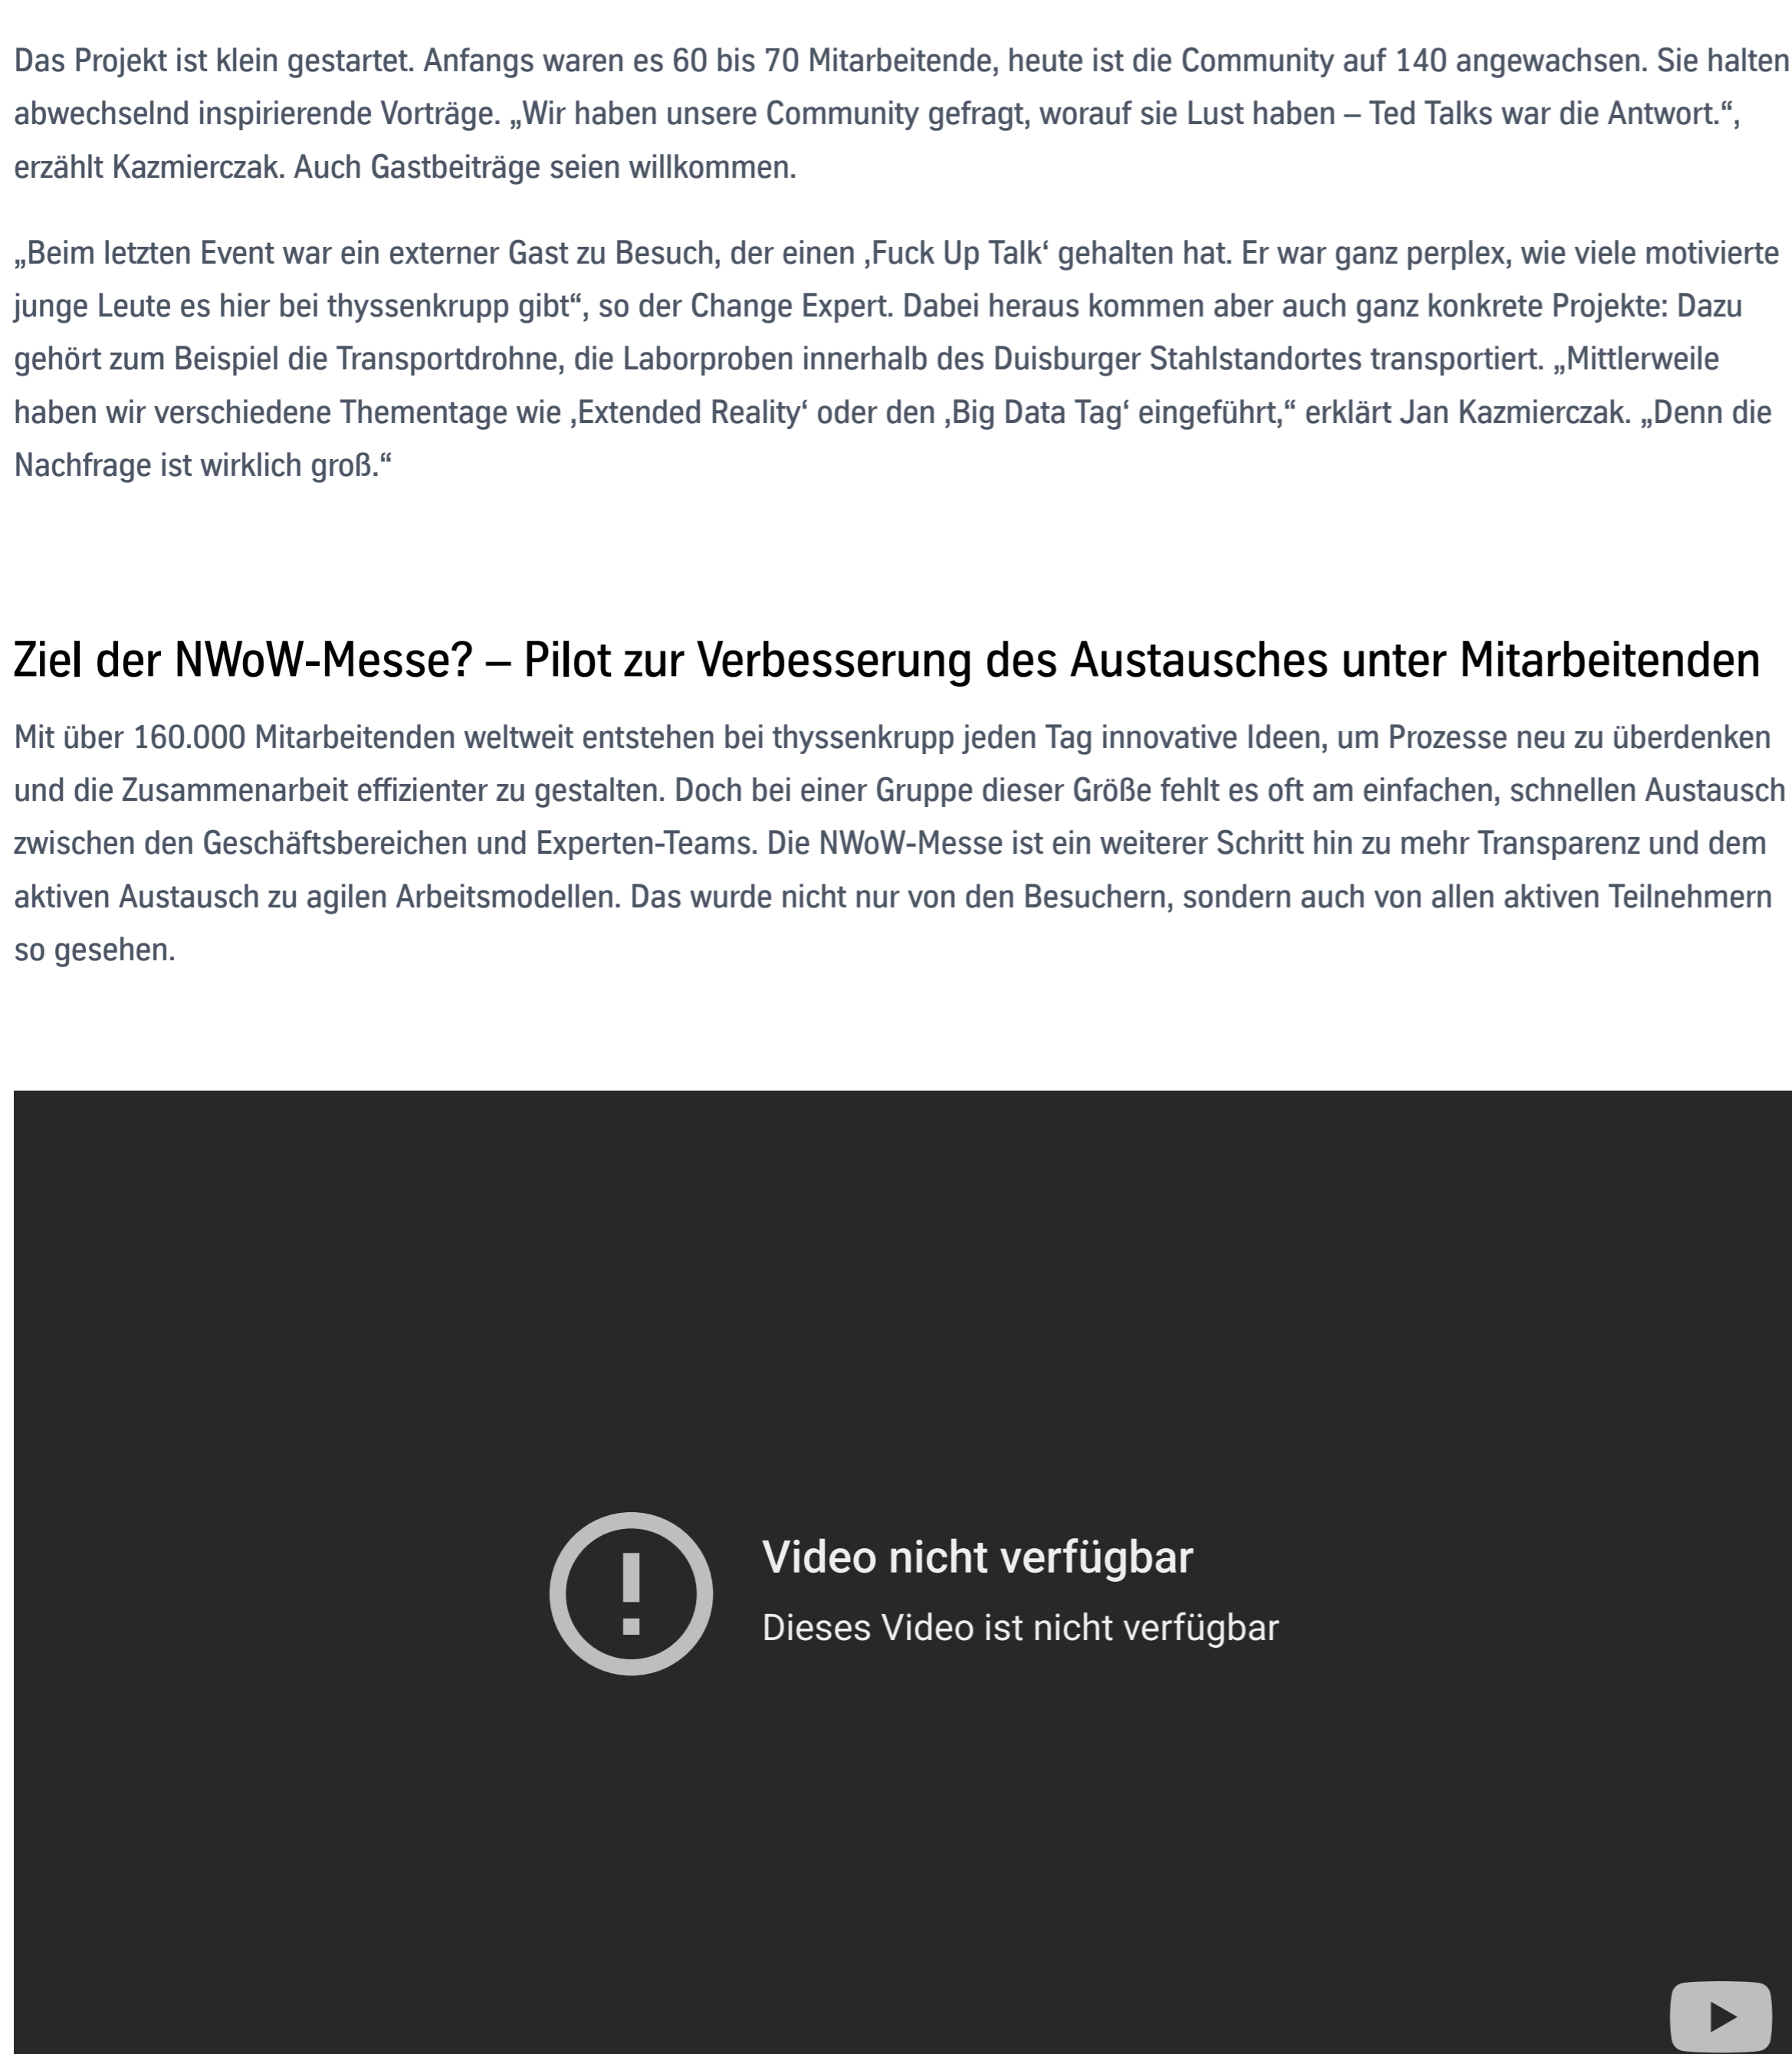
Das Projekt ist klein gestartet. Anfangs waren es 60 bis 70 Mitarbeitende, heute ist die Community auf 140 angewachsen. Sie halten abwechselnd inspirierende Vorträge. „Wir haben unsere Community gefragt, worauf sie Lust haben – Ted Talks war die Antwort.“, erzählt Kazmierczak. Auch Gastbeiträge seien willkommen.

„Beim letzten Event war ein externer Gast zu Besuch, der einen ‚Fuck Up Talk‘ gehalten hat. Er war ganz perplex, wie viele motivierte junge Leute es hier bei thyssenkrupp gibt“, so der Change Expert. Dabei heraus kommen aber auch ganz konkrete Projekte: Dazu gehört zum Beispiel die Transportdrohne, die Laborproben innerhalb des Duisburger Stahlstandortes transportiert. „Mittlerweile haben wir verschiedene Thementage wie ‚Extended Reality‘ oder den ‚Big Data Tag‘ eingeführt,“ erklärt Jan Kazmierczak. „Denn die Nachfrage ist wirklich groß.“

Ziel der NWoW-Messe? – Pilot zur Verbesserung des Austausches unter Mitarbeitenden

Mit über 160.000 Mitarbeitenden weltweit entstehen bei thyssenkrupp jeden Tag innovative Ideen, um Prozesse neu zu überdenken und die Zusammenarbeit effizienter zu gestalten. Doch bei einer Gruppe dieser Größe fehlt es oft am einfachen, schnellen Austausch zwischen den Geschäftsbereichen und Experten-Teams. Die NWoW-Messe ist ein weiterer Schritt hin zu mehr Transparenz und dem aktiven Austausch zu agilen Arbeitsmodellen. Das wurde nicht nur von den Besuchern, sondern auch von allen aktiven Teilnehmern so gesehen.

Video nicht verfügbar
Dieses Video ist nicht verfügbar